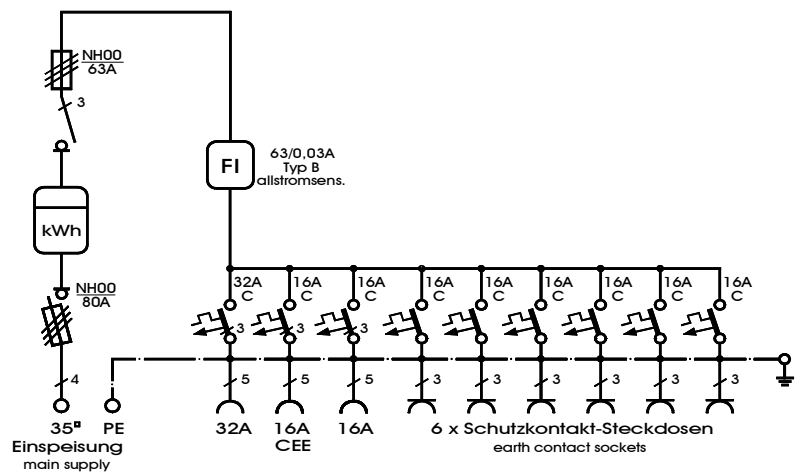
NH00
63A

3

FI

63/0,03A
Typ B
allstromsens.

kWh

NH00
80A

4

32A C | 16A C | 16A C | 16A C | 16A C | 16A C | 16A C | 16A C | 16A C

3 | 3 | 3 | 3 | 3 | 3 | 3 | 3 | 3

5 | 5 | 5 | 3 | 3 | 3 | 3 | 3 | 3

35² Einspeisung main supply

PE

32A

16A CEE

16A

6 x Schutzkontakt-Steckdosen
earth contact sockets